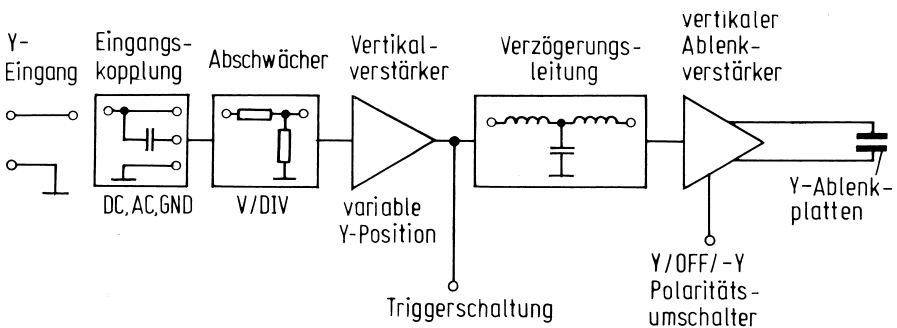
Y-Eingang

Eingangskopplung

DC,AC,GND

Abschwächer

V/DIV

Vertikalverstärker

variable Y-Position

Triggerschaltung

Verzögerungsleitung

vertikaler Ablenkverstärker

Y/OFF/-Y Polaritätsumschalter

Y-Ablenkplatten